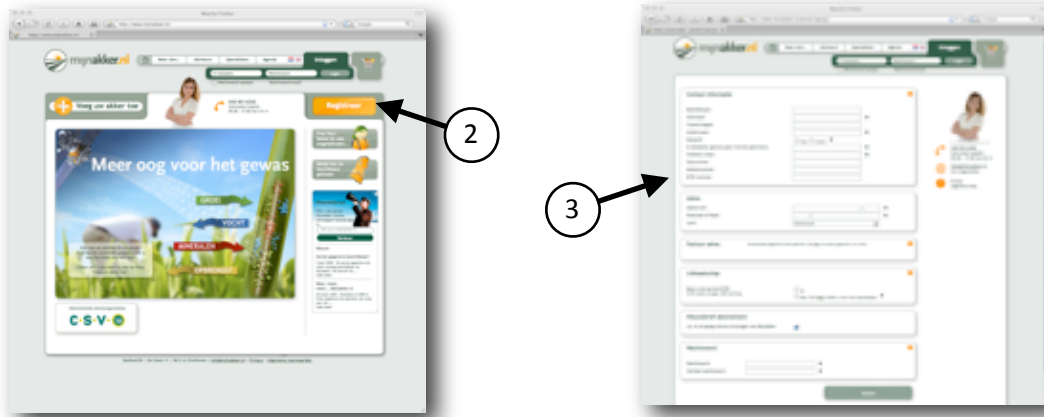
Mozilla Firefox

mijnakker.nl

Inloggen

Voeg uw akker toe

Registreer

Meer oog voor het gewas

GROEI

VOCHT

MINERALEN

OPBRENGST

C·S·V·

2

Mozilla Firefox

mijnakker.nl

Inloggen

Contact informatie

Akker

Teeltuur advies

Lidmaatschap

Wachtwoord

3